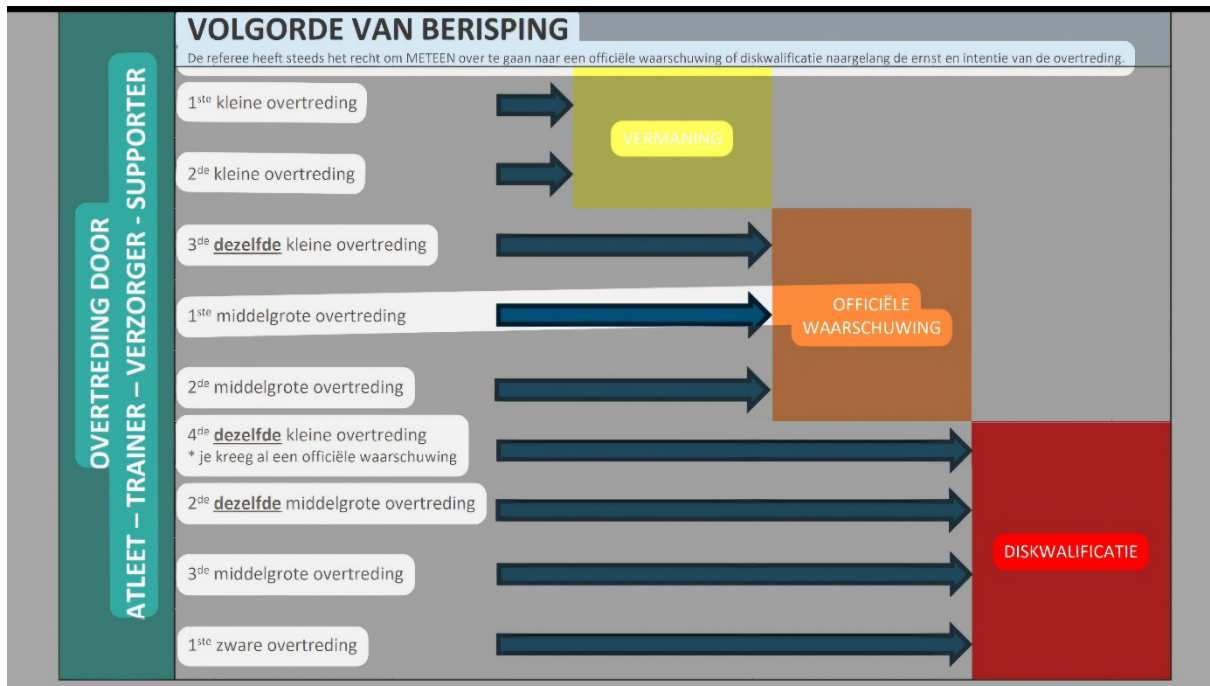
VOLGORDE VAN BERISPING

De referee heeft steeds het recht om METEEN over te gaan naar een officiële waarschuwing of diskwalificatie naargelang de ernst en intentie van de overtreding.

OVERTREDING DOOR
ATLEET – TRAINER – VERZORGER - SUPPORTER

1$^{ste}$ kleine overtreding

2$^{de}$ kleine overtreding

VERMANING

3$^{de}$ dezelfde kleine overtreding

1$^{ste}$ middelgrote overtreding

OFFICIËLE WAARSCHUWING

2$^{de}$ middelgrote overtreding

4$^{de}$ dezelfde kleine overtreding
* je kreeg al een officiële waarschuwing

2$^{de}$ dezelfde middelgrote overtreding

3$^{de}$ middelgrote overtreding

DISKWALIFICATIE

1$^{ste}$ zware overtreding